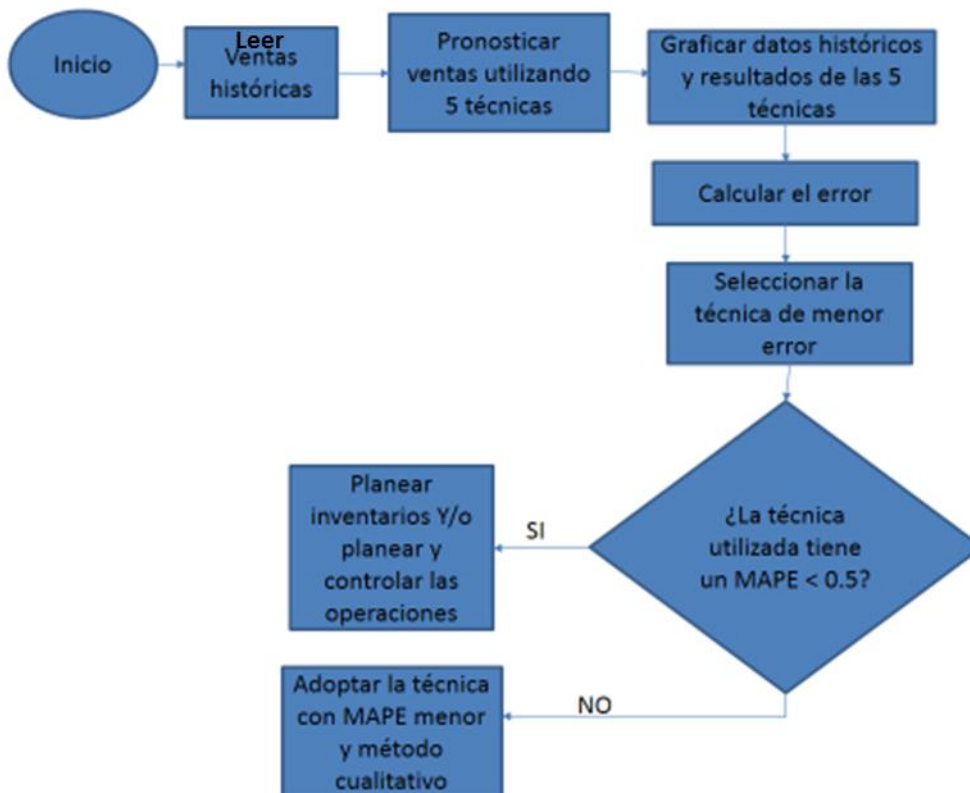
Inicio

Leer Ventas históricas

Pronosticar ventas utilizando 5 técnicas

Graficar datos históricos y resultados de las 5 técnicas

Calcular el error

Seleccionar la técnica de menor error

¿La técnica utilizada tiene un MAPE < 0.5?

SI

Planear inventarios Y/o planear y controlar las operaciones

NO

Adoptar la técnica con MAPE menor y método cualitativo